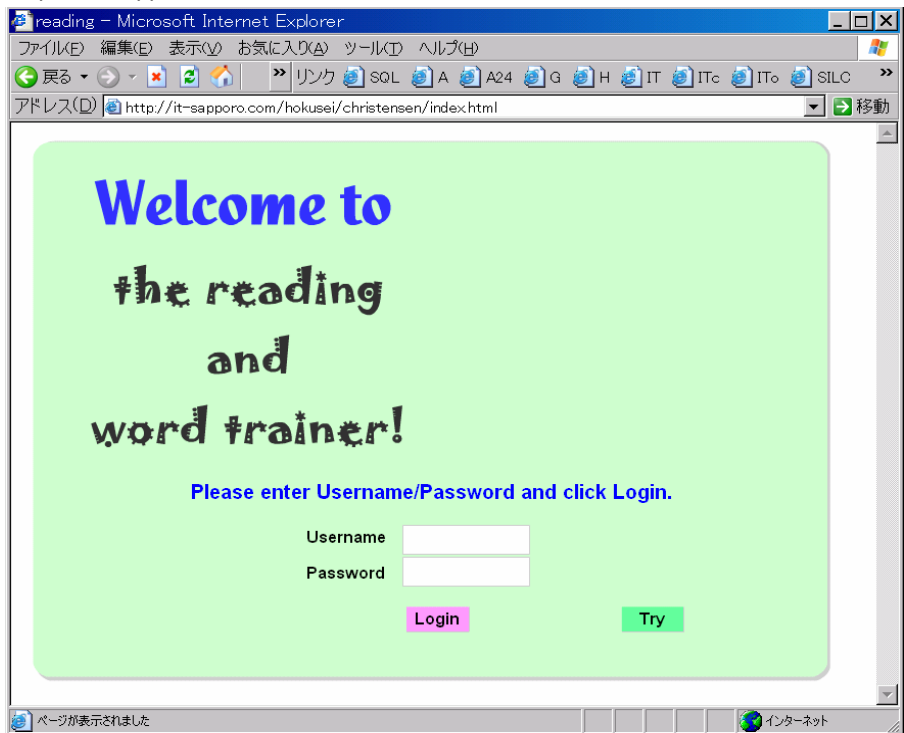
reading - Microsoft Internet Explorer

ファイル(F) 編集(E) 表示(V) お気に入り(A) ツール(T) ヘルプ(H)

戻る » リンク SQL A A24 G H IT ITc ITo SILC »

アドレス(D) http://it-sapporo.com/hokusei/christensen/index.html 移動

Welcome to

the reading

and

word trainer!

Please enter Username/Password and click Login.

Username

Password

Login

Try

ページが表示されました

インターネット